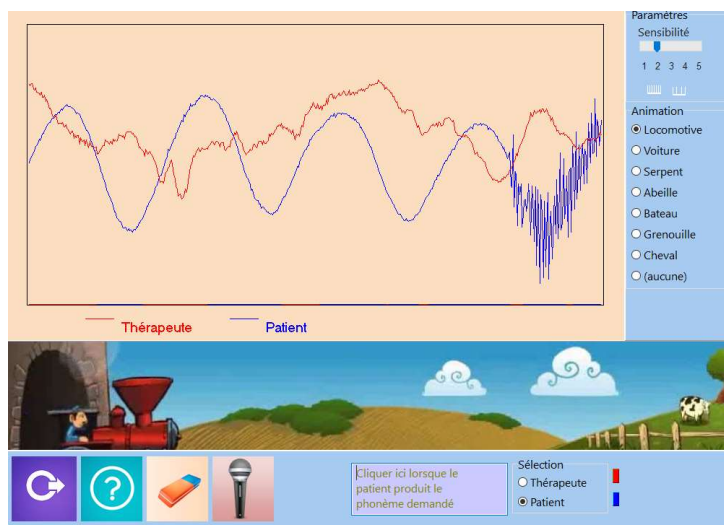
Paramètres
Sensibilité
1 2 3 4 5

Animation
Locomotive
Voiture
Serpent
Abeille
Bateau
Grenouille
Cheval
(aucune)

Thérapeute
Patient

Cliquer ici lorsque le patient produit le phonème demandé

Sélection
Thérapeute
Patient